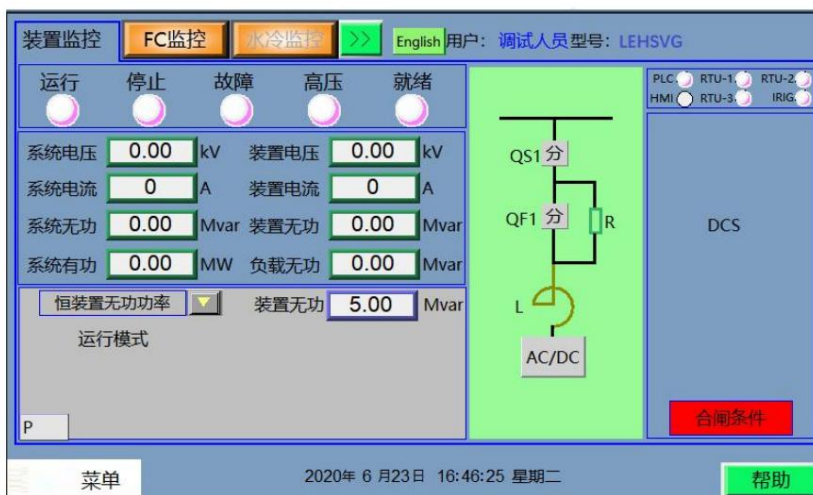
装置监控 FC监控 水冷监控 >> English 用户：调试人员 型号：LEHSVG

运行 停止 故障 高压 就绪

PLC RTU-1 RTU-2
HMI RTU-3 IRIG

| 系统电压 | 0.00 | kV | 装置电压 | 0.00 | kV |
|---|---|---|---|---|---|
| 系统电流 | 0 | A | 装置电流 | 0 | A |
| 系统无功 | 0.00 | Mvar | 装置无功 | 0.00 | Mvar |
| 系统有功 | 0.00 | MW | 负载无功 | 0.00 | Mvar |

恒装置无功功率 装置无功 5.00 Mvar

运行模式

P

QS1 分

QF1 分 R

L

AC/DC

DCS

合闸条件

菜单 2020年 6 月23日 16:46:25 星期二 帮助